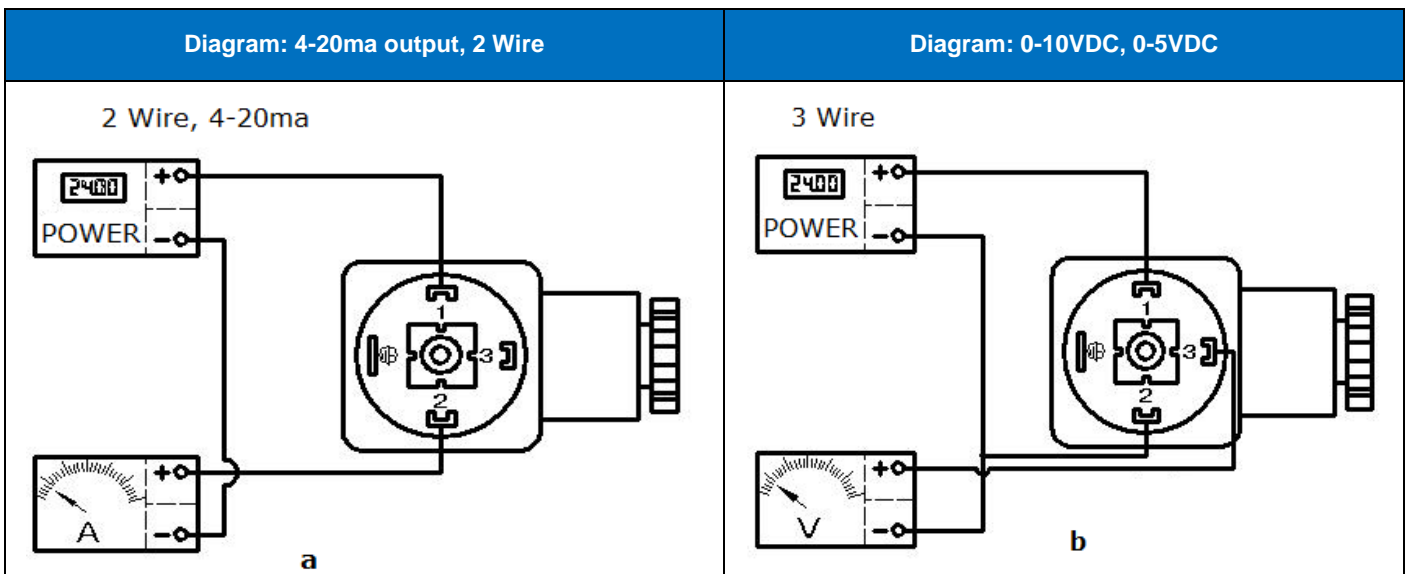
| Diagram: 4-20ma output, 2 Wire | Diagram: 0-10VDC, 0-5VDC |
|---|---|
| 2 Wire, 4-20ma<br>24.00<br>POWER<br>+<br>-<br>1<br>3<br>2<br>A<br>+<br>-<br>a | 3 Wire<br>24.00<br>POWER<br>+<br>-<br>1<br>3<br>2<br>V<br>+<br>-<br>b |